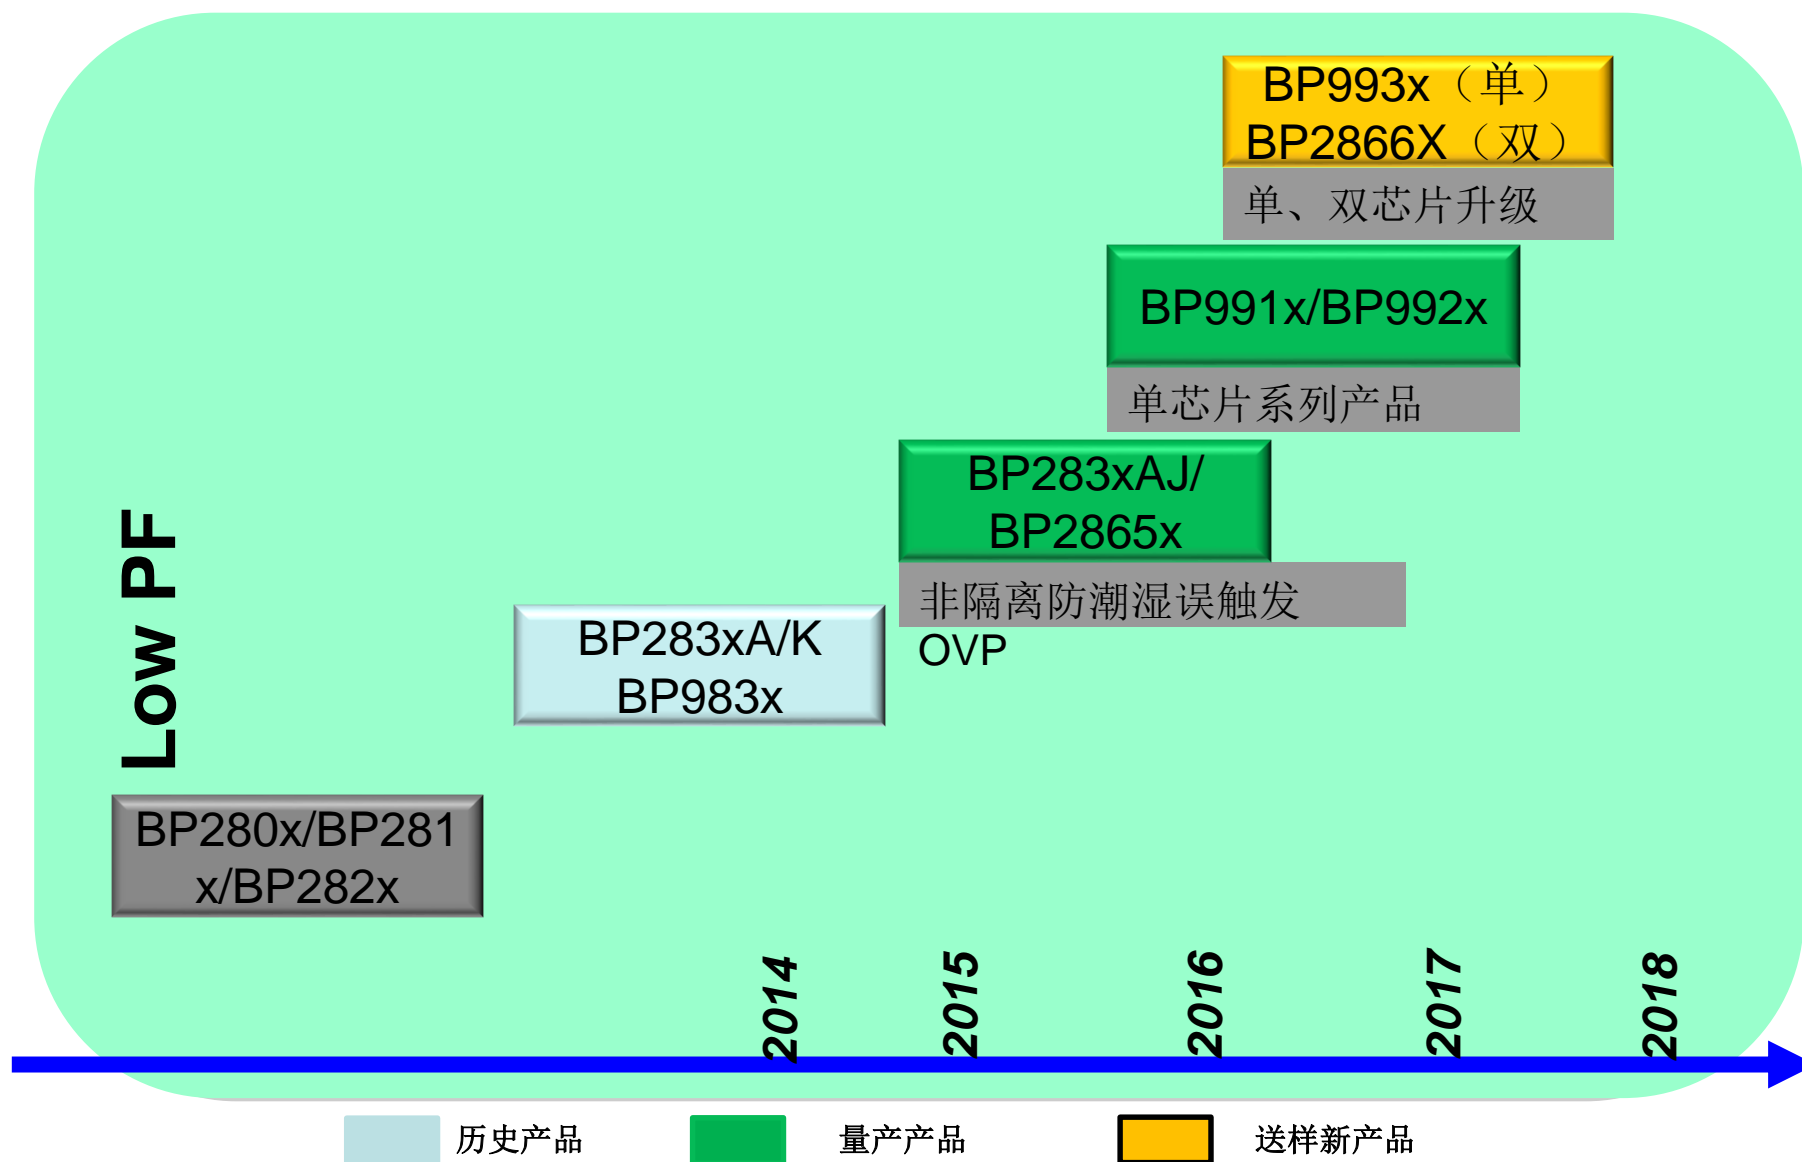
BP993x（单）
BP2866X（双）

单、双芯片升级

BP991x/BP992x

单芯片系列产品

BP283xAJ/
BP2865x

非隔离防潮湿误触发
OVP

Low PF

BP283xA/K
BP983x

BP280x/BP281
x/BP282x

2014

2015

2016

2017

2018

历史产品

量产产品

送样新产品